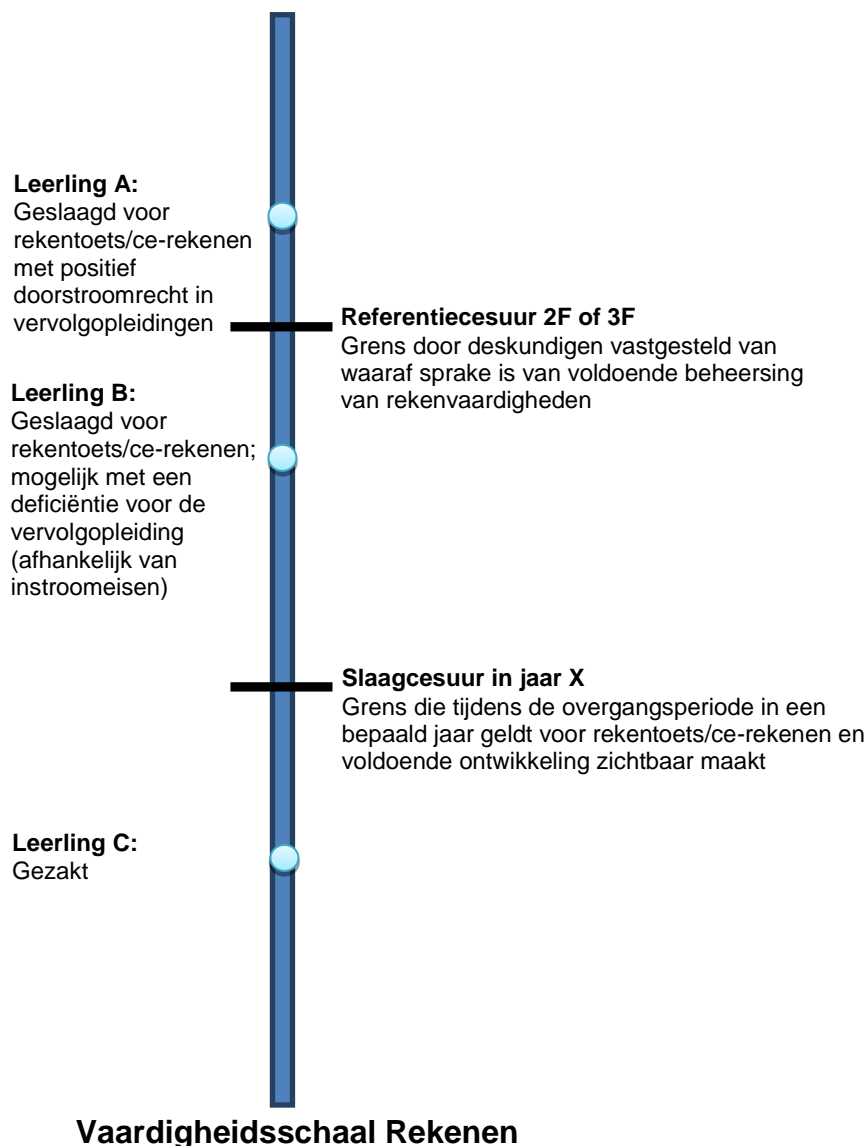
**Leerling A:**
Geslaagd voor rekentoets/ce-rekenen met positief doorstroomrecht in vervolgopleidingen

**Referentiecesuur 2F of 3F**
Grens door deskundigen vastgesteld van waaraf sprake is van voldoende beheersing van rekenvaardigheden

**Leerling B:**
Geslaagd voor rekentoets/ce-rekenen; mogelijk met een deficiëntie voor de vervolgopleiding (afhankelijk van instroomeisen)

**Slaagcesuur in jaar X**
Grens die tijdens de overgangsperiode in een bepaald jaar geldt voor rekentoets/ce-rekenen en voldoende ontwikkeling zichtbaar maakt

**Leerling C:**
Gezakt

**Vaardigheidsschaal Rekenen**